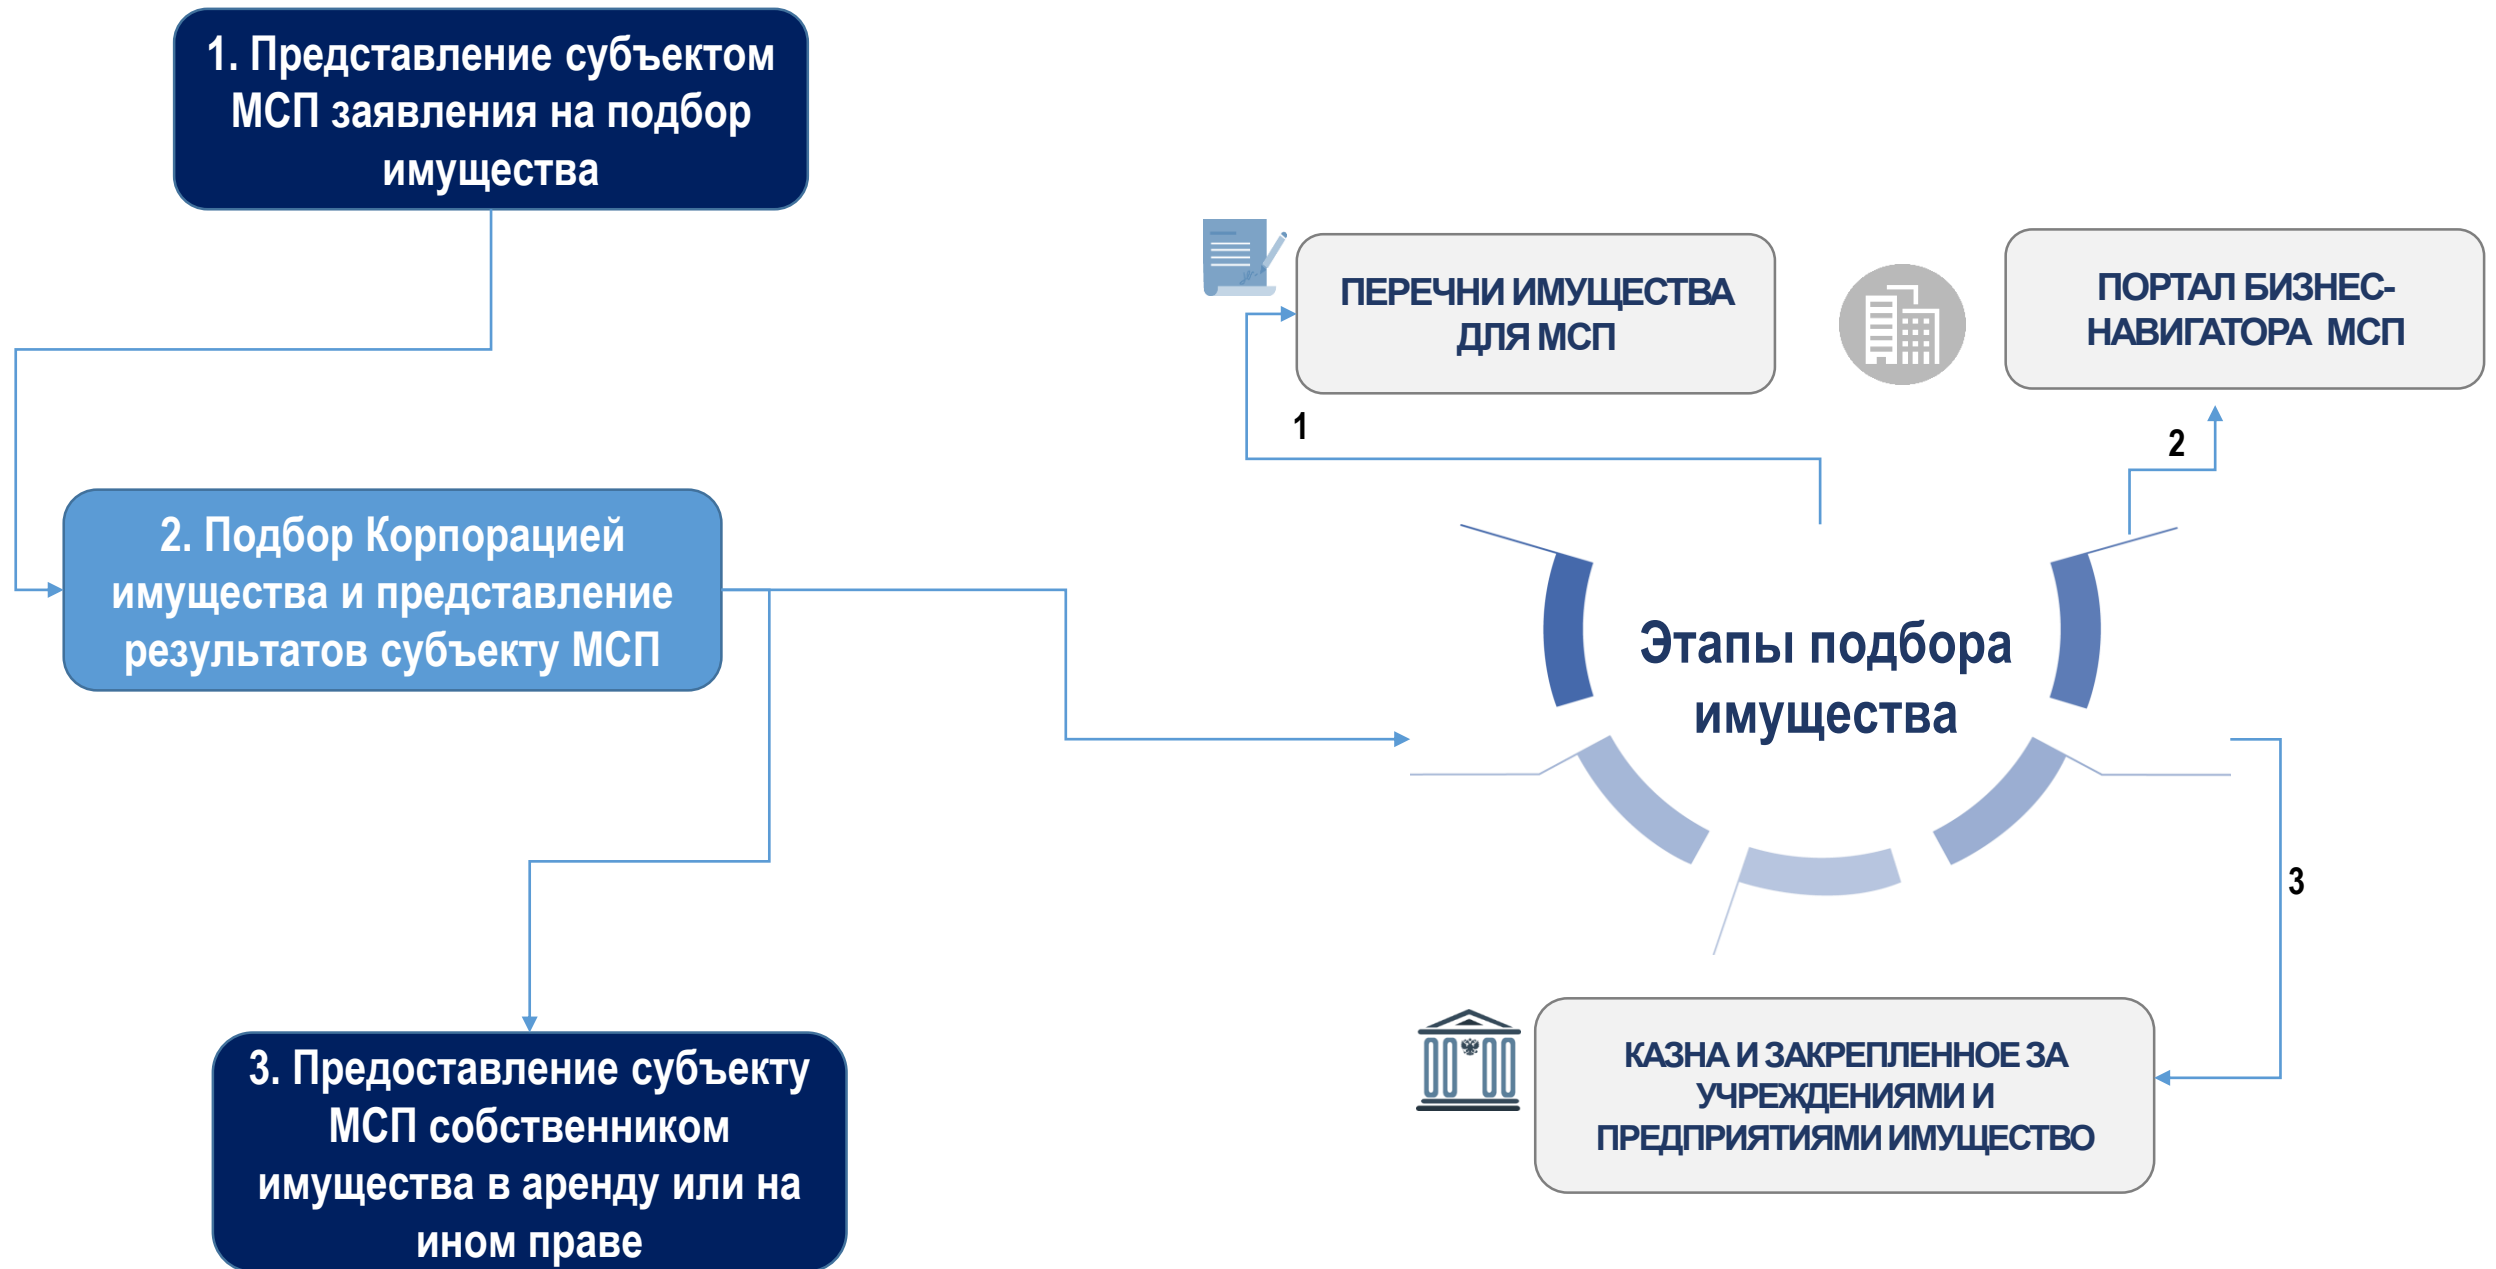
1. Представление субъектом МСП заявления на подбор имущества

2. Подбор Корпорацией имущества и представление результатов субъекту МСП

3. Предоставление субъекту МСП собственником имущества в аренду или на ином праве

ПЕРЕЧНИ ИМУЩЕСТВА ДЛЯ МСП

ПОРТАЛ БИЗНЕС-НАВИГАТОРА МСП

1

2

Этапы подбора имущества

3

КАЗНА И ЗАКРЕПЛЕННОЕ ЗА УЧРЕЖДЕНИЯМИ И ПРЕДПРИЯТИЯМИ ИМУЩЕСТВО